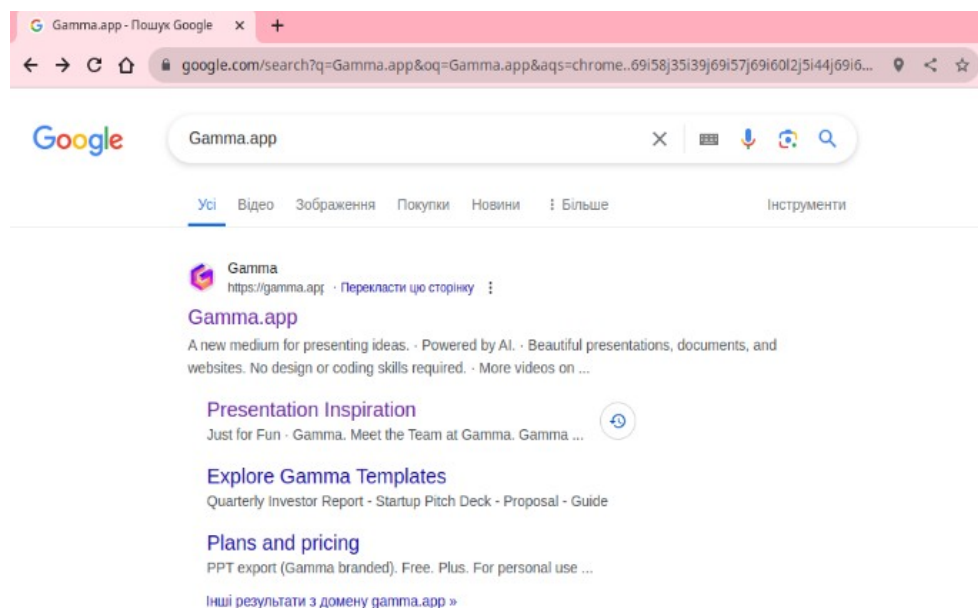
Gamma.app - Пошук Google ×

google.com/search?q=Gamma.app&oq=Gamma.app&aqs=chrome..69i58j35i39j69i57j69i60l2j5i44j69i6...

Google

Gamma.app

Усі Відео Зображення Покупки Новини ⋮ Більше Інструменти

Gamma
https://gamma.app · Перекласти цю сторінку ⋮

Gamma.app

A new medium for presenting ideas. · Powered by AI. · Beautiful presentations, documents, and websites. No design or coding skills required. · More videos on ...

Presentation Inspiration
Just for Fun · Gamma. Meet the Team at Gamma. Gamma ...

Explore Gamma Templates
Quarterly Investor Report - Startup Pitch Deck - Proposal - Guide

Plans and pricing
PPT export (Gamma branded). Free. Plus. For personal use ...

Інші результати з домену gamma.app »